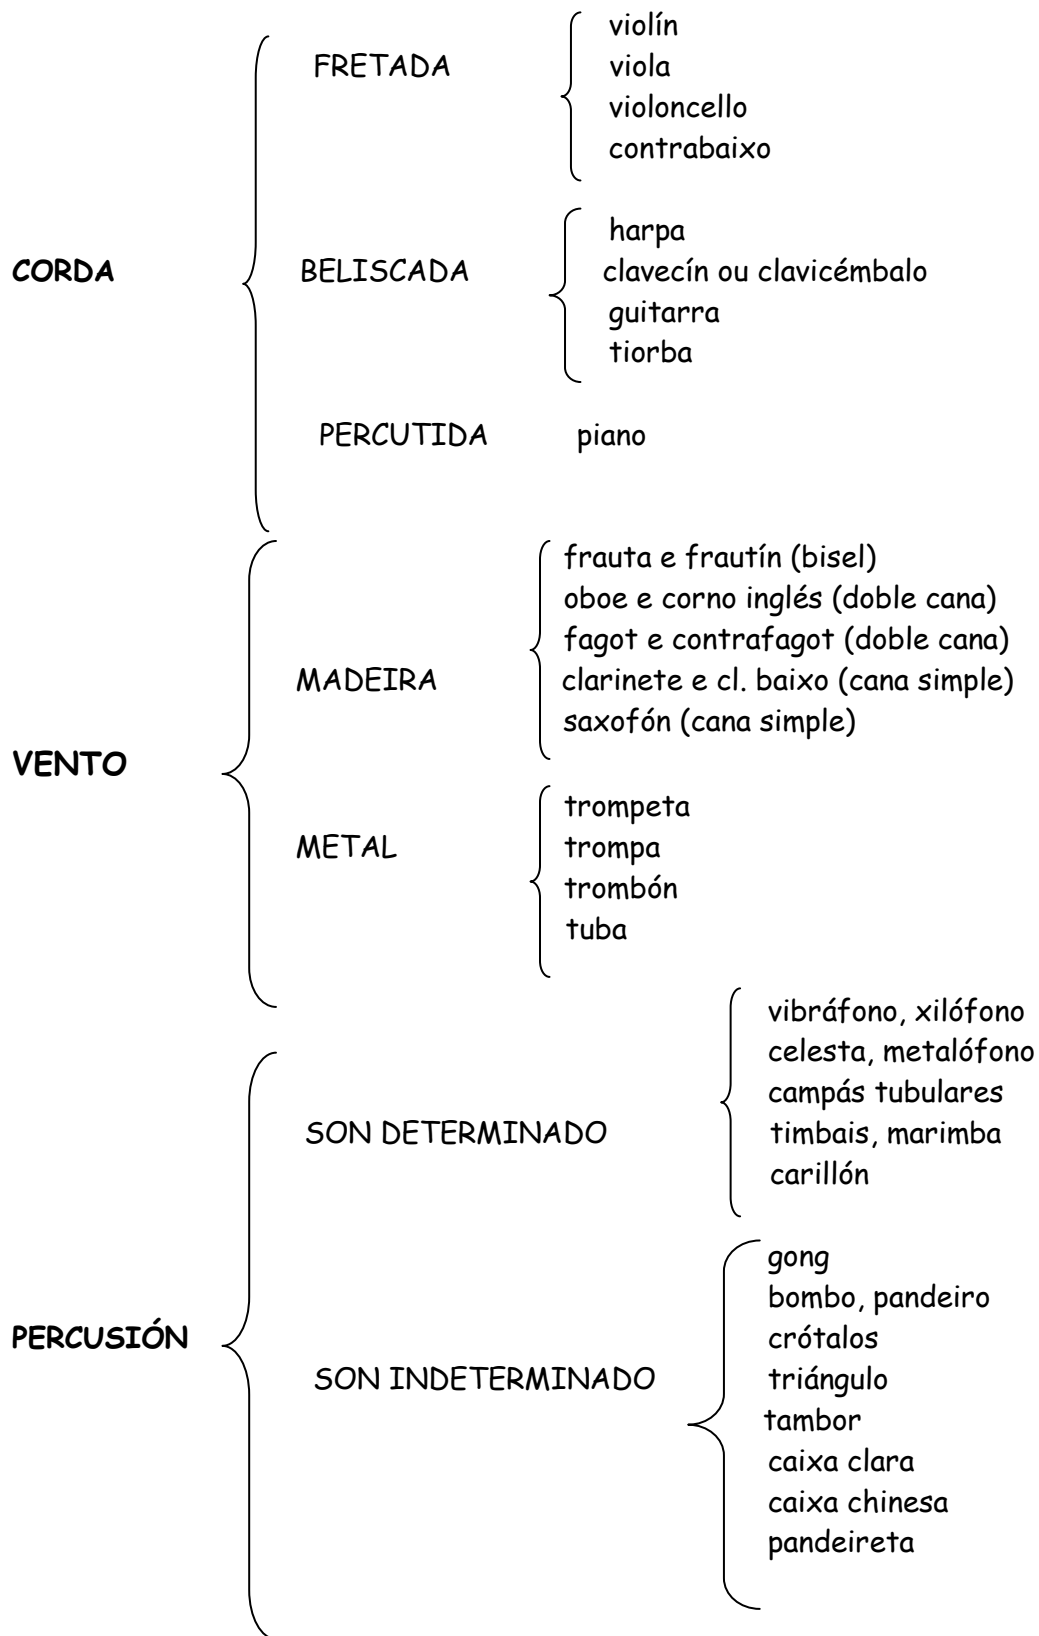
CORDA

FRETADA
violín
viola
violoncello
contrabaixo

BELISCADA
harpa
clavecín ou clavicémbalo
guitarra
tiorba

PERCUTIDA
piano

VENTO

MADEIRA
frauta e frautín (bisel)
oboe e corno inglés (doble cana)
fagot e contrafagot (doble cana)
clarinete e cl. baixo (cana simple)
saxofón (cana simple)

METAL
trompeta
trompa
trombón
tuba

PERCUSIÓN

SON DETERMINADO
vibráfono, xilófono
celesta, metalófono
campás tubulares
timbais, marimba
carillón

SON INDETERMINADO
gong
bombo, pandeiro
crótalos
triángulo
tambor
caixa clara
caixa chinesa
pandeireta